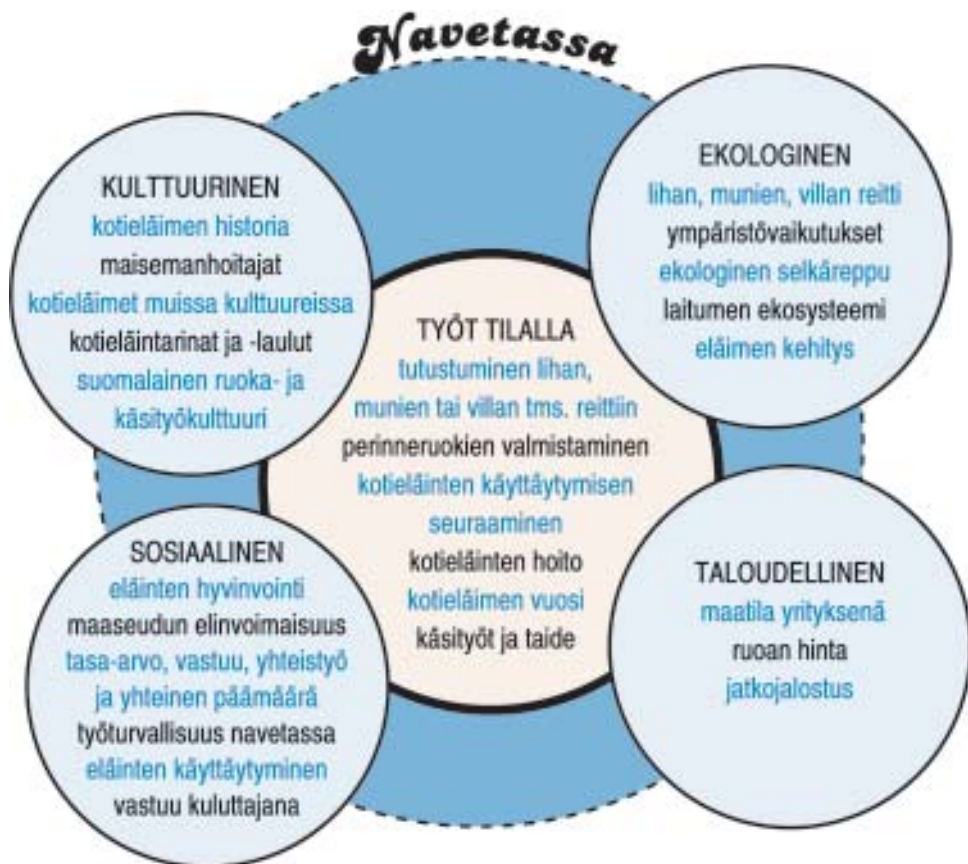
Navetassa

KULTTUURINEN
kotieläimen historia
maisemanhoitajat
kotieläimet muissa kulttuureissa
kotieläintarinat ja -laulut
suomalainen ruoka- ja käsityökulttuuri

EKOLOGINEN
lihan, munien, villan reitti
ympäristövaikutukset
ekologinen selkäreppu
laitumen ekosysteemi
eläimen kehitys

TYÖT TILALLA
tutustuminen lihan, munien tai villan tms. reittiin
perinneruokien valmistaminen
kotieläinten käyttäytymisen seuraaminen
kotieläinten hoito
kotieläimen vuosi
käsityöt ja taide

SOSIAALINEN
eläinten hyvinvointi
maaseudun elinvoimaisuus
tasa-arvo, vastuu, yhteistyö ja yhteinen päämäärä
työturvallisuus navetassa
eläinten käyttäytyminen
vastuu kuluttajana

TALOUDELLINEN
maatila yrityksenä
ruoan hinta
jatkojalostus